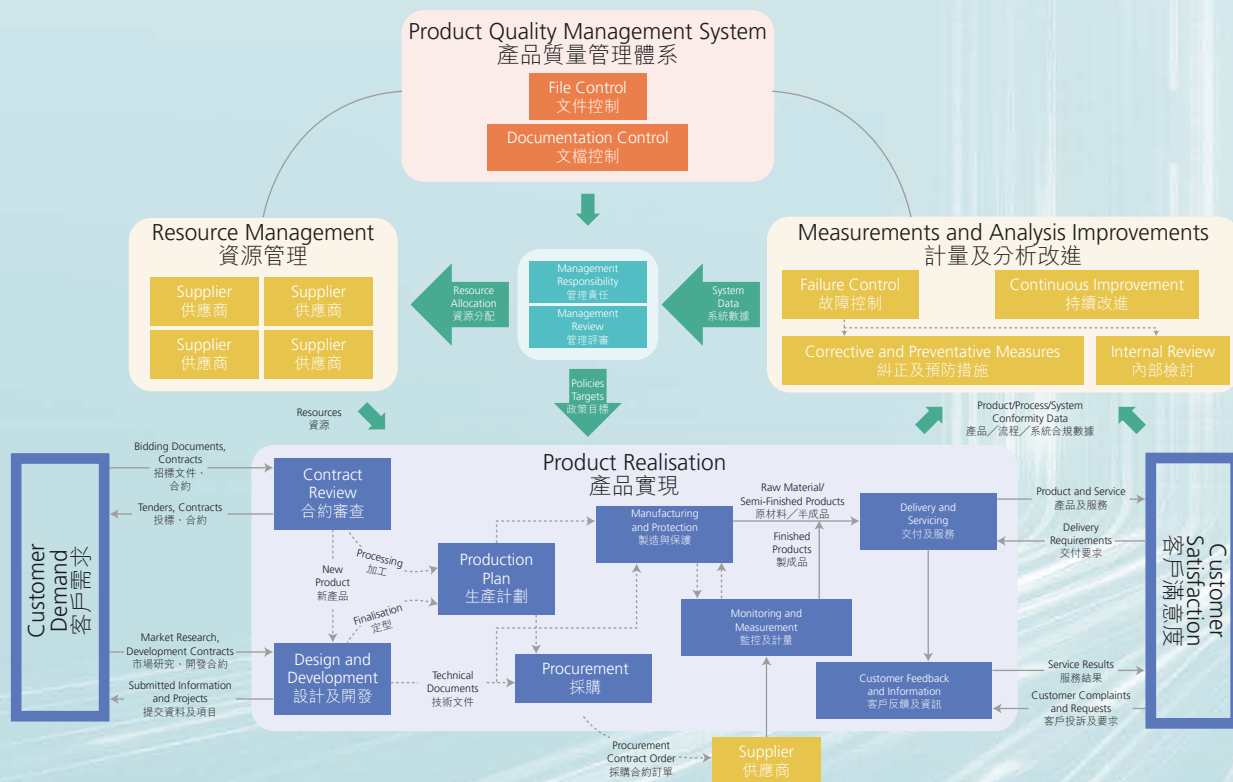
Product Quality Management System
產品質量管理體系

File Control
文件控制

Documentation Control
文檔控制

Resource Management
資源管理

Supplier
供應商

Supplier
供應商

Supplier
供應商

Supplier
供應商

Resource Allocation
資源分配

Management Responsibility
管理責任

Management Review
管理評審

System Data
系統數據

Measurements and Analysis Improvements
計量及分析改進

Failure Control
故障控制

Continuous Improvement
持續改進

Corrective and Preventative Measures
糾正及預防措施

Internal Review
內部檢討

Policies Targets
政策目標

Resources
資源

Product/Process/System Conformity Data
產品／流程／系統合規數據

Customer Demand
客戶需求

Bidding Documents, Contracts
招標文件、合約

Tenders, Contracts
投標、合約

Market Research, Development Contracts
市場研究、開發合約

Submitted Information and Projects
提交資料及項目

Product Realisation
產品實現

Contract Review
合約審查

Processing
加工

New Product
新產品

Finalisation
定型

Production Plan
生產計劃

Design and Development
設計及開發

Technical Documents
技術文件

Procurement
採購

Manufacturing and Protection
製造與保護

Raw Material/ Semi-Finished Products
原材料／半成品

Finished Products
製成品

Monitoring and Measurement
監控及計量

Delivery and Servicing
交付及服務

Customer Feedback and Information
客戶反饋及資訊

Procurement Contract Order
採購合約訂單

Supplier
供應商

Product and Service
產品及服務

Delivery Requirements
交付要求

Service Results
服務結果

Customer Complaints and Requests
客戶投訴及要求

Customer Satisfaction
客戶滿意度